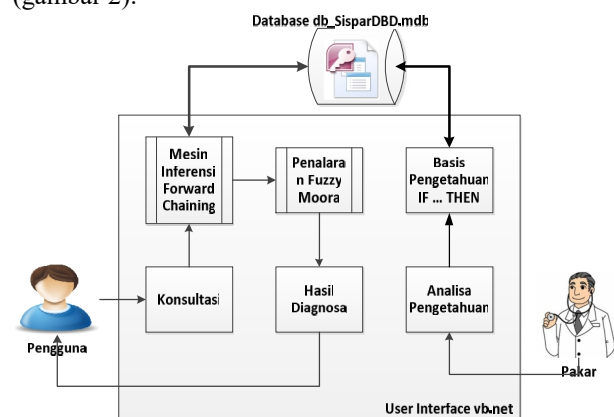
(gambar 2).

Database db_SisparDBD.mdb

Mesin Inferensi Forward Chaining

Penalaran Fuzzy Moora

Basis Pengetahuan IF ... THEN

Konsultasi

Hasil Diagnosa

Analisa Pengetahuan

Pengguna

Pakar

User Interface vb.net